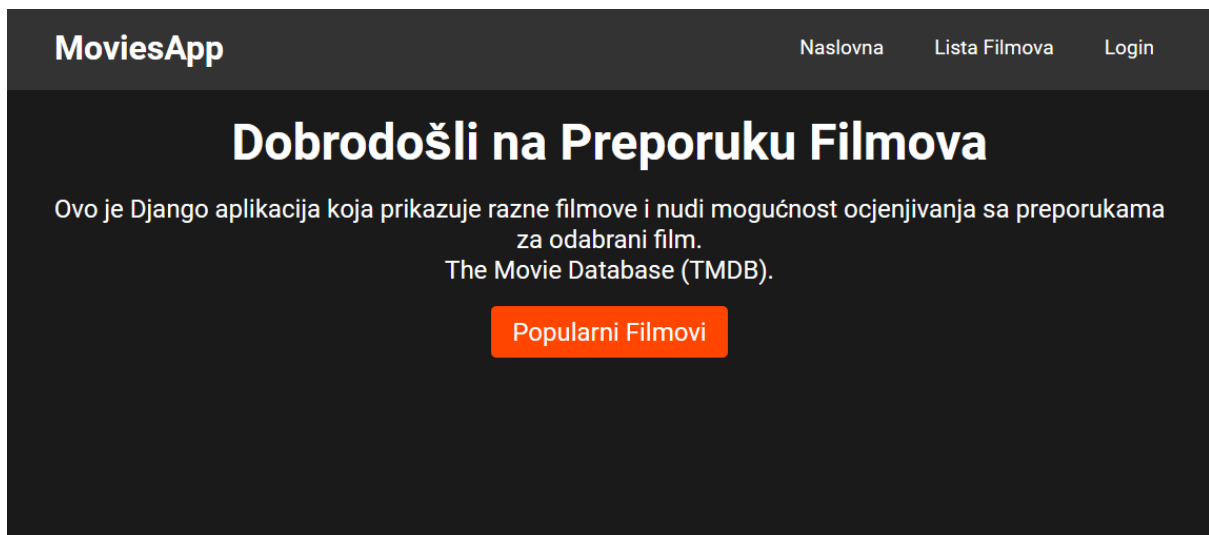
MoviesApp

Naslovna Lista Filmova Login

Dobrodošli na Preporuku Filmova

Ovo je Django aplikacija koja prikazuje razne filmove i nudi mogućnost ocjenjivanja sa preporukama za odabrani film.
The Movie Database (TMDB).

Popularni Filmovi